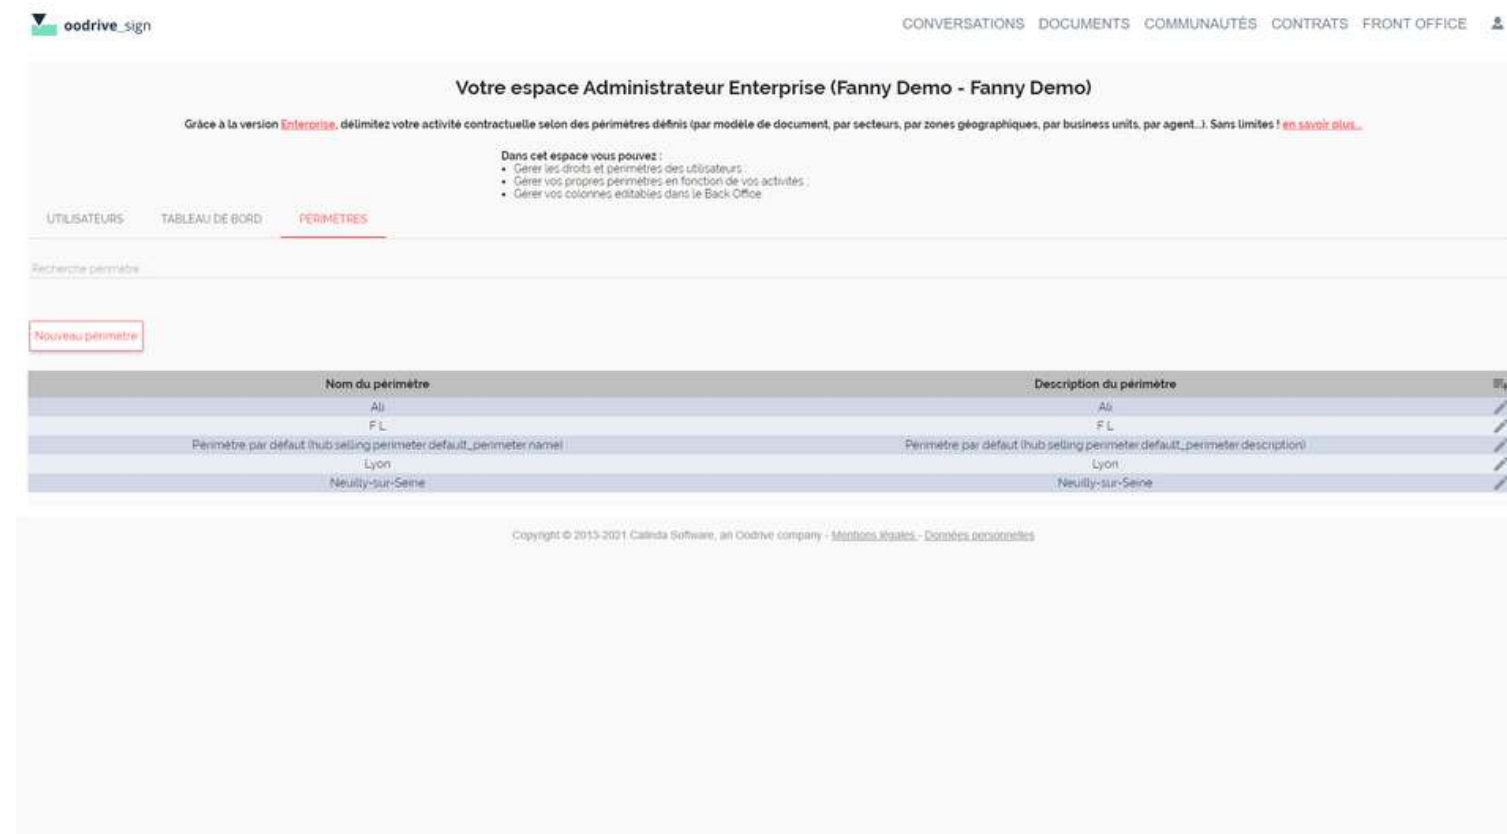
oodrive_sign

CONVERSATIONS DOCUMENTS COMMUNAUTÉS CONTRATS FRONT OFFICE

Votre espace Administrateur Enterprise (Fanny Demo - Fanny Demo)

Grâce à la version Enterprise, délimitez votre activité contractuelle selon des périmètres définis (par modèle de document, par secteurs, par zones géographiques, par business units, par agent...). Sans limites ! en savoir plus...

Dans cet espace vous pouvez :
- Gerer les droits et perimetres des utilisateurs ;
- Gérer vos propres perimetres en fonction de vos activites ;
- Gérer vos colonnes editables dans le Back Office

UTILISATEURS TABLEAU DE BORD PERIMETRES

Recherche perimetre

Nouveau perimetre

| Nom du périmètre | Description du périmètre |
|---|---|
| Ali | Ali |
| F L | F L |
| Perimètre par défaut (hub selling perimeter default_perimeter name) | Perimètre par défaut (hub selling perimeter default_perimeter description) |
| Lyon | Lyon |
| Neuilly-sur-Seine | Neuilly-sur-Seine |

Copyright © 2013-2021 Calinda Software, an Oodrive company - Mentions légales - Données personnelles